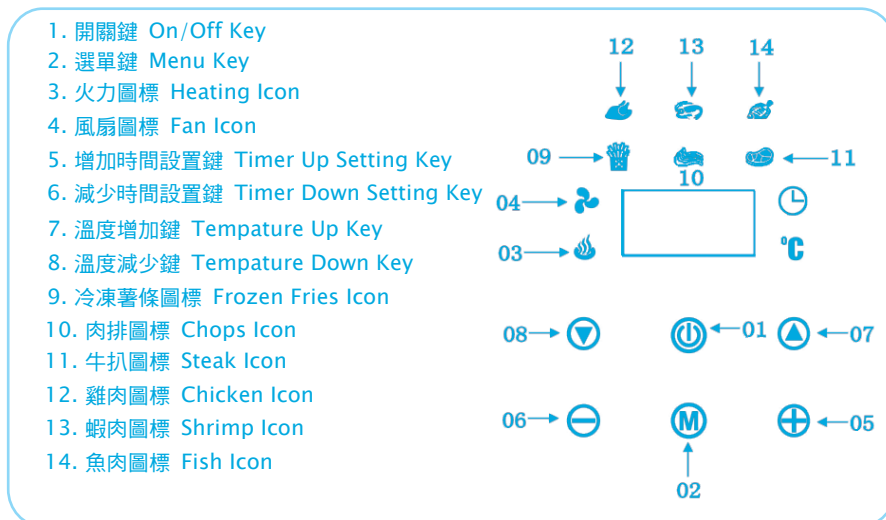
1. 開關鍵 On/Off Key
2. 選單鍵 Menu Key
3. 火力圖標 Heating Icon
4. 風扇圖標 Fan Icon
5. 增加時間設置鍵 Timer Up Setting Key
6. 減少時間設置鍵 Timer Down Setting Key
7. 溫度增加鍵 Tempature Up Key
8. 溫度減少鍵 Tempature Down Key
9. 冷凍薯條圖標 Frozen Fries Icon
10. 肉排圖標 Chops Icon
11. 牛扒圖標 Steak Icon
12. 雞肉圖標 Chicken Icon
13. 蝦肉圖標 Shrimp Icon
14. 魚肉圖標 Fish Icon

12
13
14
09
11
10
04
03
°C
08
01
07
06
M
05
02